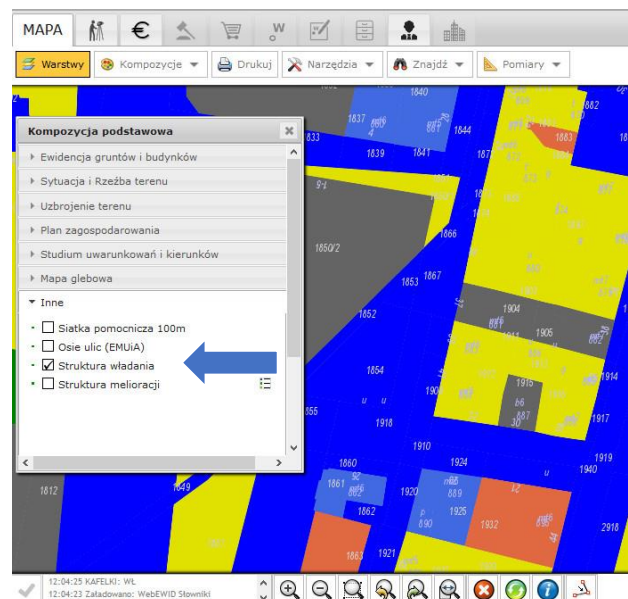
MAPA

Warstwy | Kompozycje | Drukuj | Narzędzia | Znajdź | Pomiary

Kompozycja podstawowa

Ewidencja gruntów i budynków
Sytuacja i Rzeźba terenu
Uzbrojenie terenu
Plan zagospodarowania
Studium uwarunkowań i kierunków
Mapa glebowa
Inne
Siatka pomocnicza 100m
Osie ulic (EMUiA)
Struktura władania
Struktura melioracji

1840
1882
1837
1844
1883
1833
1839
1841
1866
1850/2
1853
1867
1852
1904
1905
1854
1916
1855
1918
1917
1910
1919
1924
1940
1860
1861
1812
1849
1920
889
1862
1925
890
1932
2918
1863
1921

12:04:25 KAFELKI: WŁ
12:04:23 Załadowano: WebEWID Słowniki